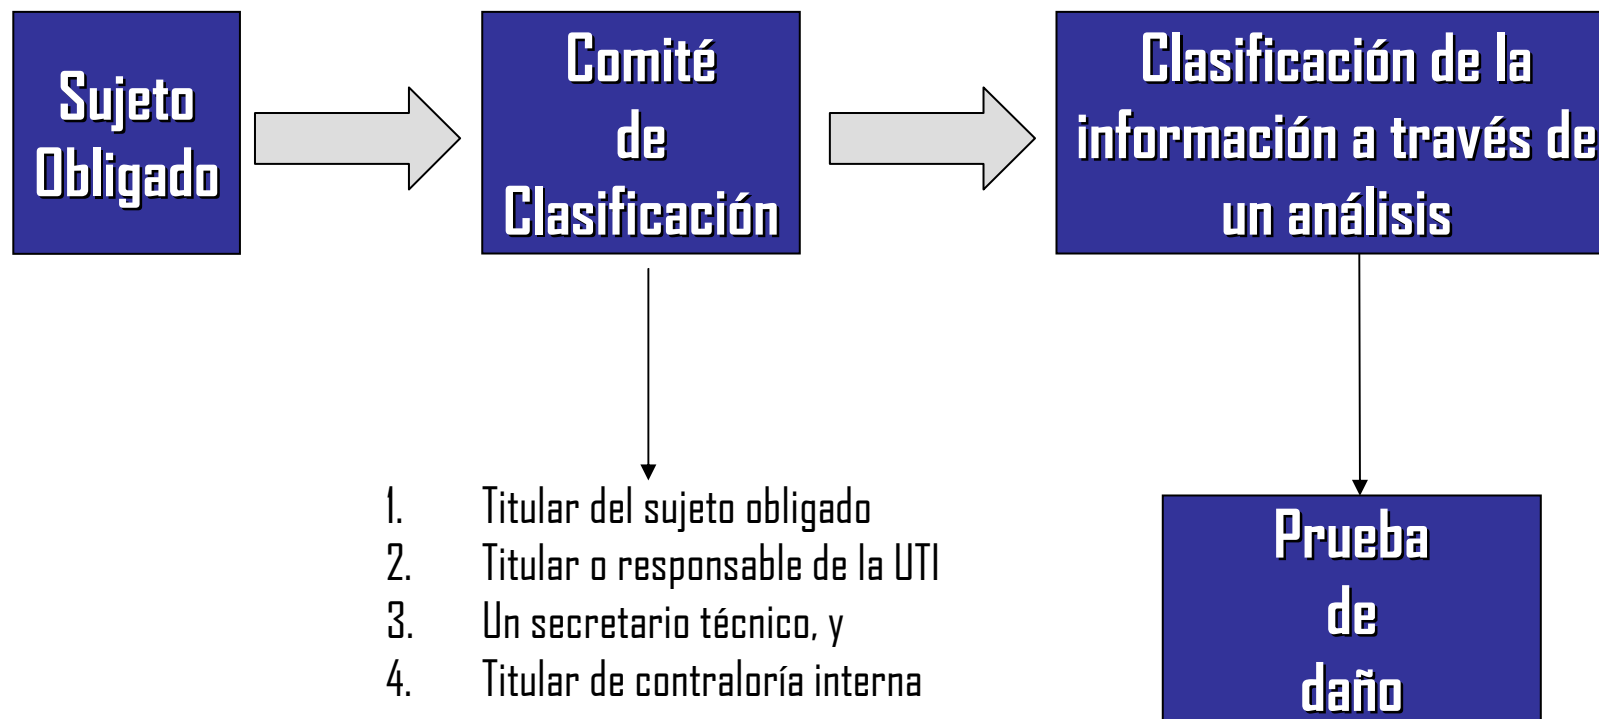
Sujeto Obligado

Comité de Clasificación

Clasificación de la información a través de un análisis

1. Titular del sujeto obligado
2. Titular o responsable de la UTI
3. Un secretario técnico, y
4. Titular de contraloría interna

Prueba de daño